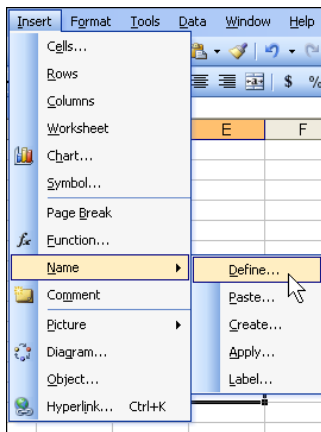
Insert Format Tools Data Window Help

Cells...
Rows
Columns
Worksheet
Chart...
Symbol...
Page Break
Function...
Name
Comment
Picture
Diagram...
Object...
Hyperlink... Ctrl+K

$ %

E F

Define...
Paste...
Create...
Apply...
Label...